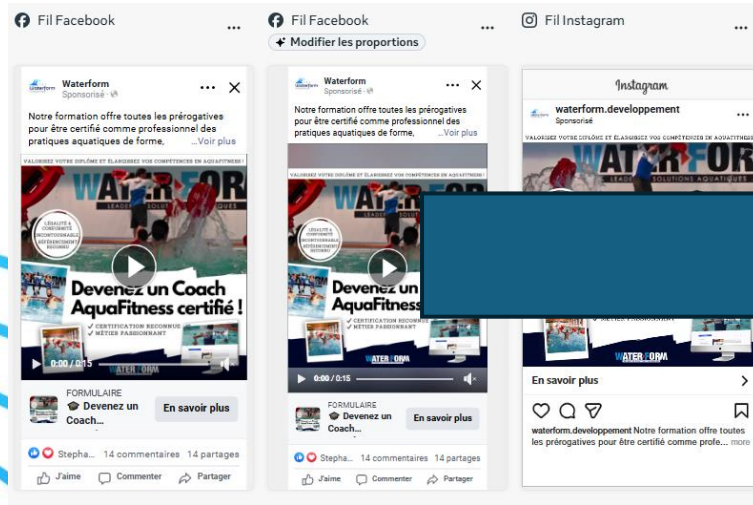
Fil Facebook ...

Waterform
Sponsorisé ·

Notre formation offre toutes les prérogatives pour être certifié comme professionnel des pratiques aquatiques de forme, ...Voir plus

VALORISEZ VOTRE DIPLÔME ET ÉLARGISSEZ VOS COMPÉTENCES EN AQUAFITNESS !

WATERFORM
LEADER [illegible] SOLUT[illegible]

LÉGALITÉ & CONFORMITÉ INCONTOURNABLE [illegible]

Devenez un Coach AquaFitness certifié !
✓ CERTIFICATION RECONNUE
✓ MÉTIER PASSIONNANT

WATERFORM

0:00 / 0:15

FORMULAIRE
Devenez un Coach...
En savoir plus

Stepha... 14 commentaires 14 partages
J'aime Commenter Partager

Fil Facebook ...
Modifier les proportions

Waterform
Sponsorisé ·

Notre formation offre toutes les prérogatives pour être certifié comme professionnel des pratiques aquatiques de forme, ...Voir plus

VALORISEZ VOTRE DIPLÔME ET ÉLARGISSEZ VOS COMPÉTENCES EN AQUAFITNESS !

WATERFORM

Devenez un Coach AquaFitness

✓ CERTIFICATION RECONNUE
✓ MÉTIER PASSIONNANT

WATERFORM

0:00 / 0:15

FORMULAIRE
Devenez un Coach...
En savoir plus

Stepha... 14 commentaires 14 partages
J'aime Commenter Partager

Fil Instagram ...

Instagram
waterform.developpement
Sponsorisé

VALORISEZ VOTRE DIPLÔME ET ÉLARGISSEZ VOS COMPÉTENCES EN AQUAFITNESS

WATERFOR

WATERFORM

En savoir plus

waterform.developpement Notre formation offre toutes les prérogatives pour être certifié comme profe... more